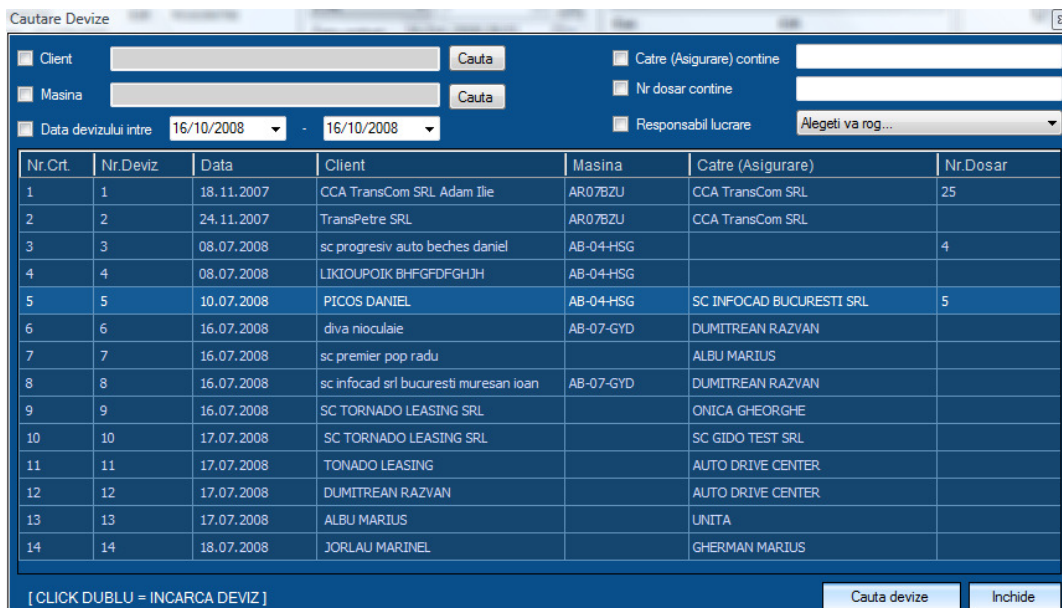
Cautare Devize

Client Cauta
Masina Cauta
Data devizului intre 16/10/2008 - 16/10/2008

Catre (Asigurare) contine
Nr dosar contine
Responsabil lucrare Alegeti va rog...

| Nr.Crt. | Nr.Deviz | Data | Client | Masina | Catre (Asigurare) | Nr.Dosar |
|---|---|---|---|---|---|---|
| 1 | 1 | 18.11.2007 | CCA TransCom SRL Adam Ilie | AR07BZU | CCA TransCom SRL | 25 |
| 2 | 2 | 24.11.2007 | TransPetre SRL | AR07BZU | CCA TransCom SRL | |
| 3 | 3 | 08.07.2008 | sc progresiv auto beches daniel | AB-04-HSG | | 4 |
| 4 | 4 | 08.07.2008 | LIKIOUPOIK BHFGFDFGHJH | AB-04-HSG | | |
| 5 | 5 | 10.07.2008 | PICOS DANIEL | AB-04-HSG | SC INFOCAD BUCURESTI SRL | 5 |
| 6 | 6 | 16.07.2008 | diva nioculaie | AB-07-GYD | DUMITREAN RAZVAN | |
| 7 | 7 | 16.07.2008 | sc premier pop radu | | ALBU MARIUS | |
| 8 | 8 | 16.07.2008 | sc infocad srl bucuresti muresan ioan | AB-07-GYD | DUMITREAN RAZVAN | |
| 9 | 9 | 16.07.2008 | SC TORNADO LEASING SRL | | ONICA GHEORGHE | |
| 10 | 10 | 17.07.2008 | SC TORNADO LEASING SRL | | SC GIDO TEST SRL | |
| 11 | 11 | 17.07.2008 | TONADO LEASING | | AUTO DRIVE CENTER | |
| 12 | 12 | 17.07.2008 | DUMITREAN RAZVAN | | AUTO DRIVE CENTER | |
| 13 | 13 | 17.07.2008 | ALBU MARIUS | | UNITA | |
| 14 | 14 | 18.07.2008 | JORLAU MARINEL | | GHERMAN MARIUS | |

[ CLICK DUBLU = INCARCA DEVIZ ]
Cauta devize Inchide